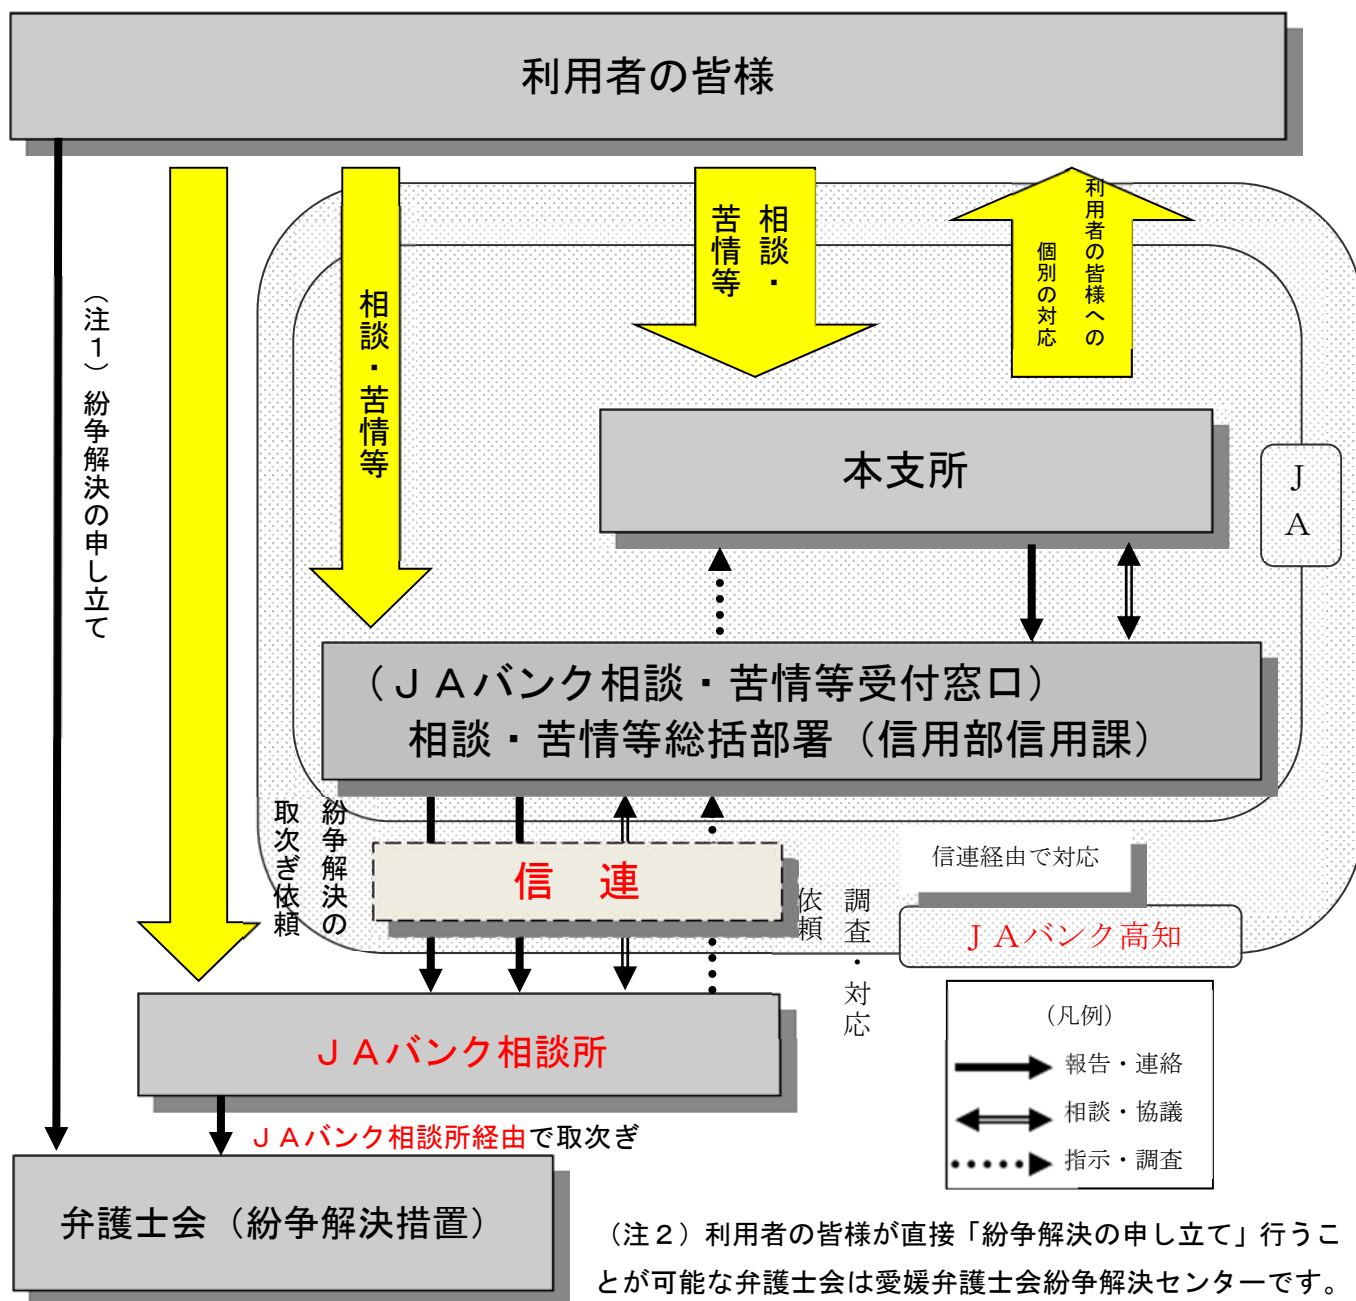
利用者の皆様

（注１）紛争解決の申し立て

相談・苦情等

相談・苦情等

利用者の皆様への個別の対応

本支所

ＪＡ

（ＪＡバンク相談・苦情等受付窓口）
相談・苦情等総括部署（信用部信用課）

取次ぎ依頼

紛争解決の

信　連

依頼

調査・対応

信連経由で対応

ＪＡバンク高知

（凡例）
報告・連絡
相談・協議
指示・調査

ＪＡバンク相談所

ＪＡバンク相談所経由で取次ぎ

弁護士会（紛争解決措置）

（注２）利用者の皆様が直接「紛争解決の申し立て」行うことが可能な弁護士会は愛媛弁護士会紛争解決センターです。